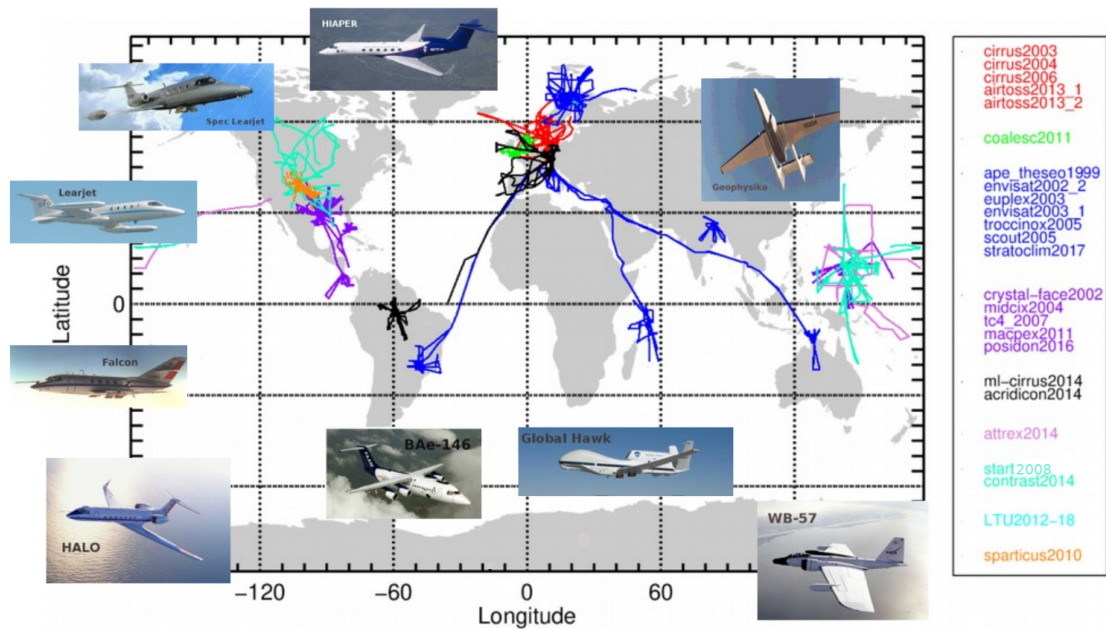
HIAPER

Spec Learjet

Learjet

Falcon

HALO

BAe-146

Global Hawk

Geophysika

WB-57

Latitude

0

−120
−60
0
60

Longitude

cirrus2003
cirrus2004
cirrus2006
airtoss2013_1
airtoss2013_2

coalesc2011

ape_theseo1999
envisat2002_2
euplex2003
envisat2003_1
troccinox2005
scout2005
stratoclim2017

crystal-face2002
midcix2004
tc4_2007
macpex2011
posidon2016

ml-cirrus2014
acridicon2014

attrex2014

start2008
contrast2014

LTU2012-18

sparticus2010